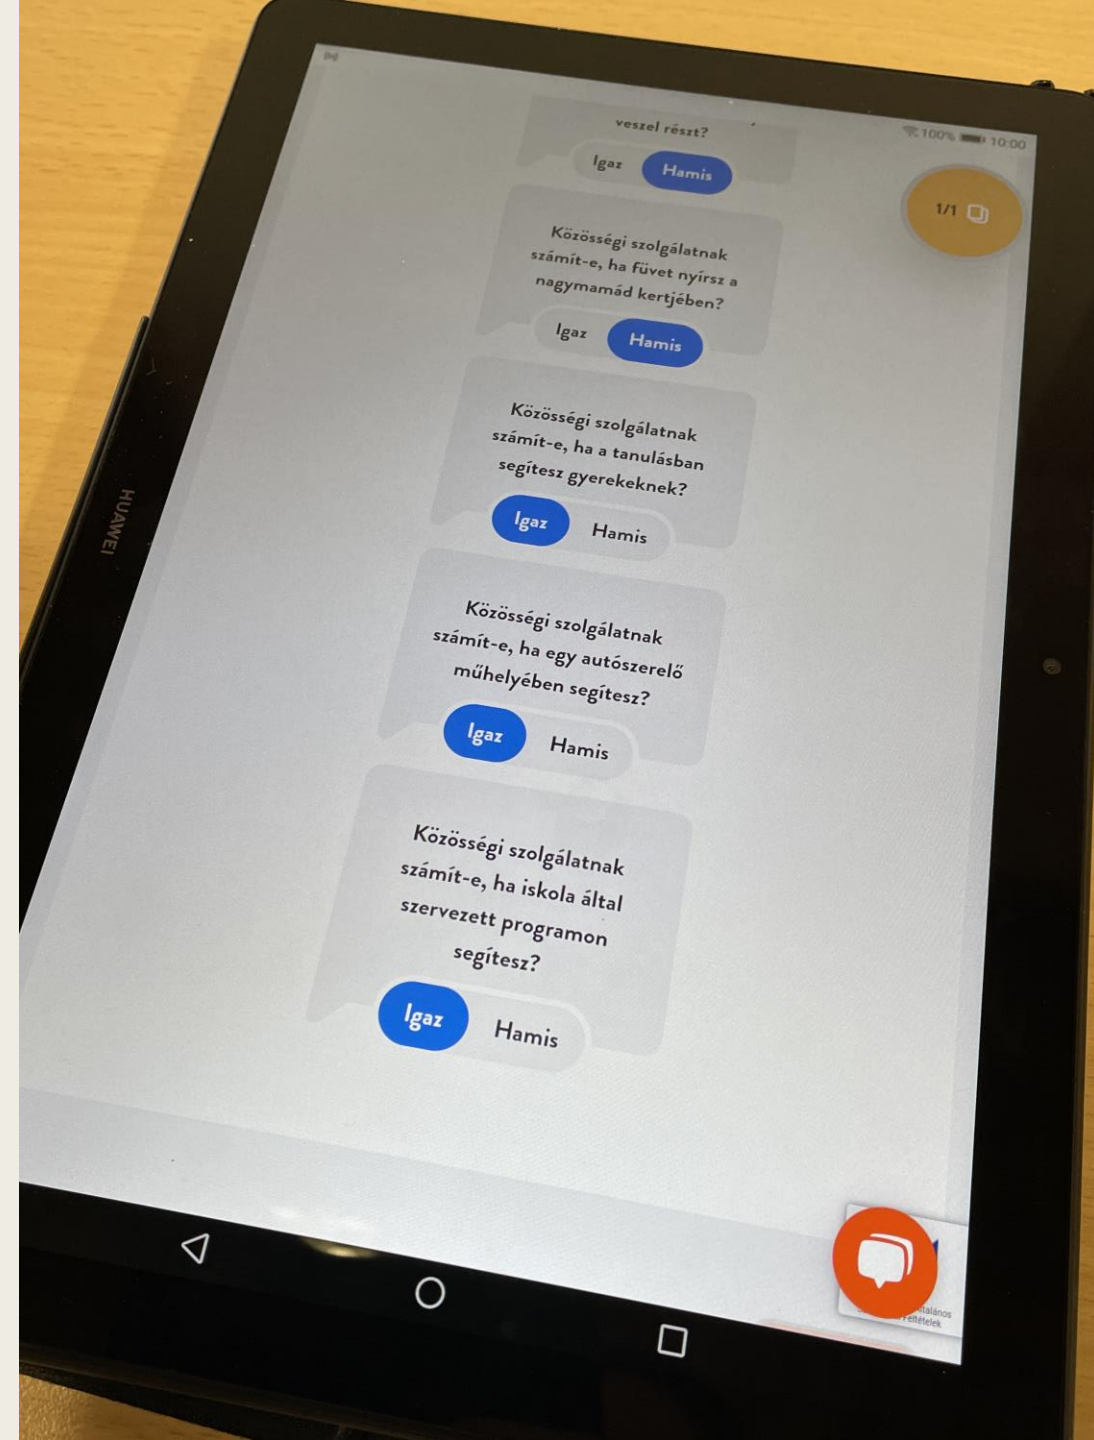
100% 10:00

veszel részt?

Igaz Hamis

1/1

Közösségi szolgálatnak számít-e, ha füvet nyírsz a nagymamád kertjében?

Igaz Hamis

Közösségi szolgálatnak számít-e, ha a tanulásban segítesz gyerekeknek?

Igaz Hamis

Közösségi szolgálatnak számít-e, ha egy autószerelő műhelyében segítesz?

Igaz Hamis

Közösségi szolgálatnak számít-e, ha iskola által szervezett programon segítesz?

Igaz Hamis

HUAWEI

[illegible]általános feltételek